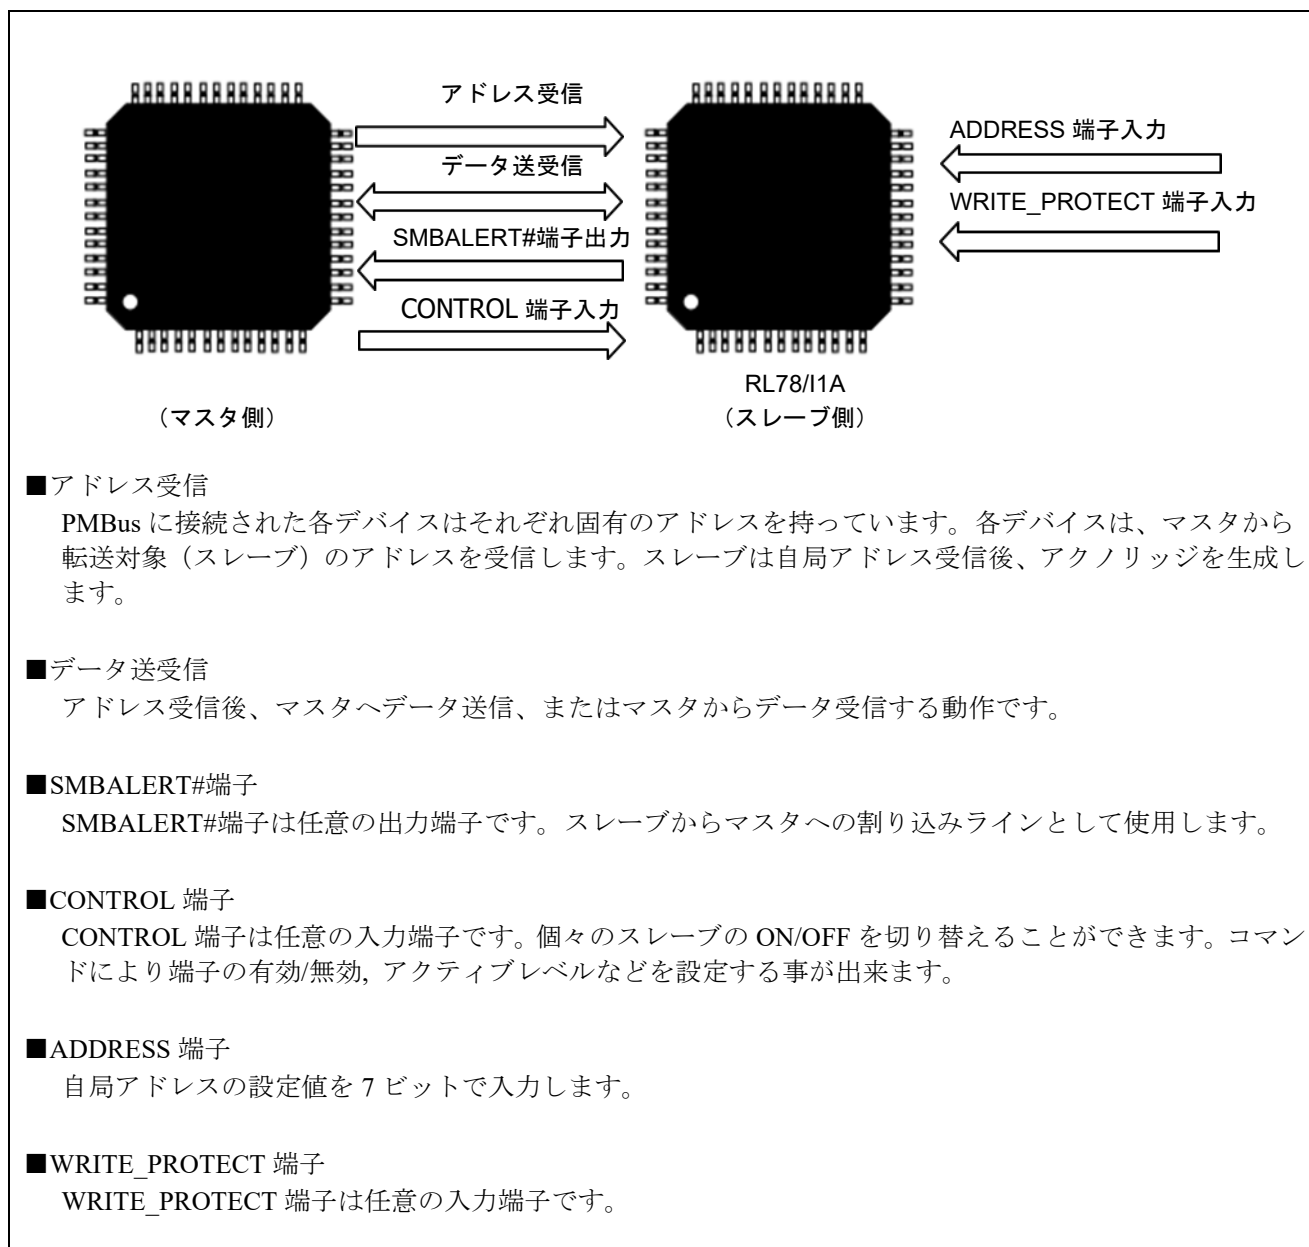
アドレス受信

データ送受信

SMBALERT#端子出力

CONTROL 端子入力

ADDRESS 端子入力

WRITE_PROTECT 端子入力

（マスタ側）

RL78/I1A
（スレーブ側）

■アドレス受信
PMBus に接続された各デバイスはそれぞれ固有のアドレスを持っています。各デバイスは、マスタから転送対象（スレーブ）のアドレスを受信します。スレーブは自局アドレス受信後、アクノリッジを生成します。

■データ送受信
アドレス受信後、マスタへデータ送信、またはマスタからデータ受信する動作です。

■SMBALERT#端子
SMBALERT#端子は任意の出力端子です。スレーブからマスタへの割り込みラインとして使用します。

■CONTROL 端子
CONTROL 端子は任意の入力端子です。個々のスレーブの ON/OFF を切り替えることができます。コマンドにより端子の有効/無効, アクティブレベルなどを設定する事が出来ます。

■ADDRESS 端子
自局アドレスの設定値を 7 ビットで入力します。

■WRITE_PROTECT 端子
WRITE_PROTECT 端子は任意の入力端子です。